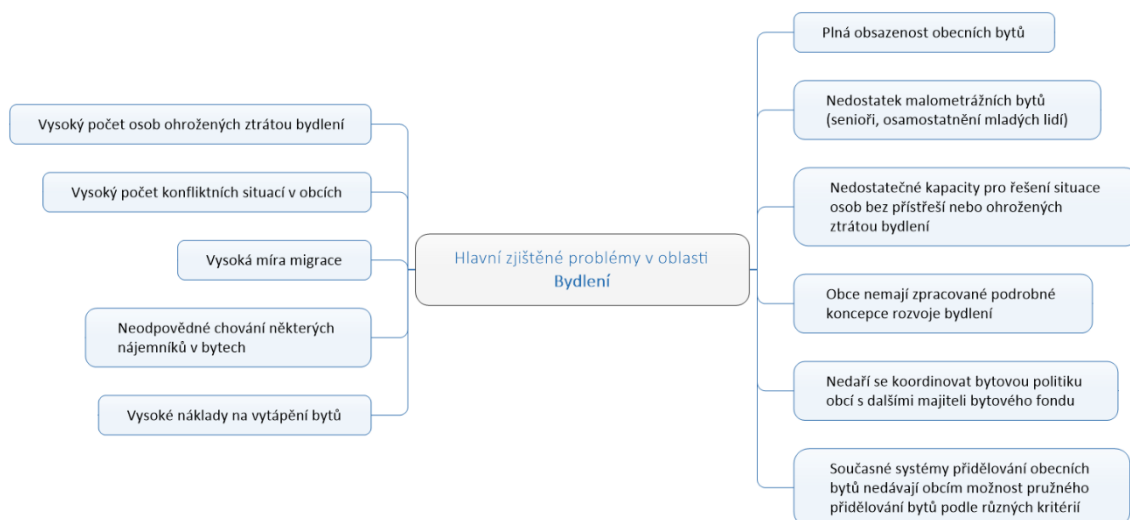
Hlavní zjištěné problémy v oblasti
Bydlení

Vysoký počet osob ohrožených ztrátou bydlení

Vysoký počet konfliktních situací v obcích

Vysoká míra migrace

Neodpovědné chování některých nájemníků v bytech

Vysoké náklady na vytápění bytů

Plná obsazenost obecních bytů

Nedostatek malometrážních bytů (senioři, osamostatnění mladých lidí)

Nedostatečné kapacity pro řešení situace osob bez přístřeší nebo ohrožených ztrátou bydlení

Obce nemají zpracované podrobné koncepce rozvoje bydlení

Nedaří se koordinovat bytovou politiku obcí s dalšími majiteli bytového fondu

Současné systémy přidělování obecních bytů nedávají obcím možnost pružného přidělování bytů podle různých kritérií